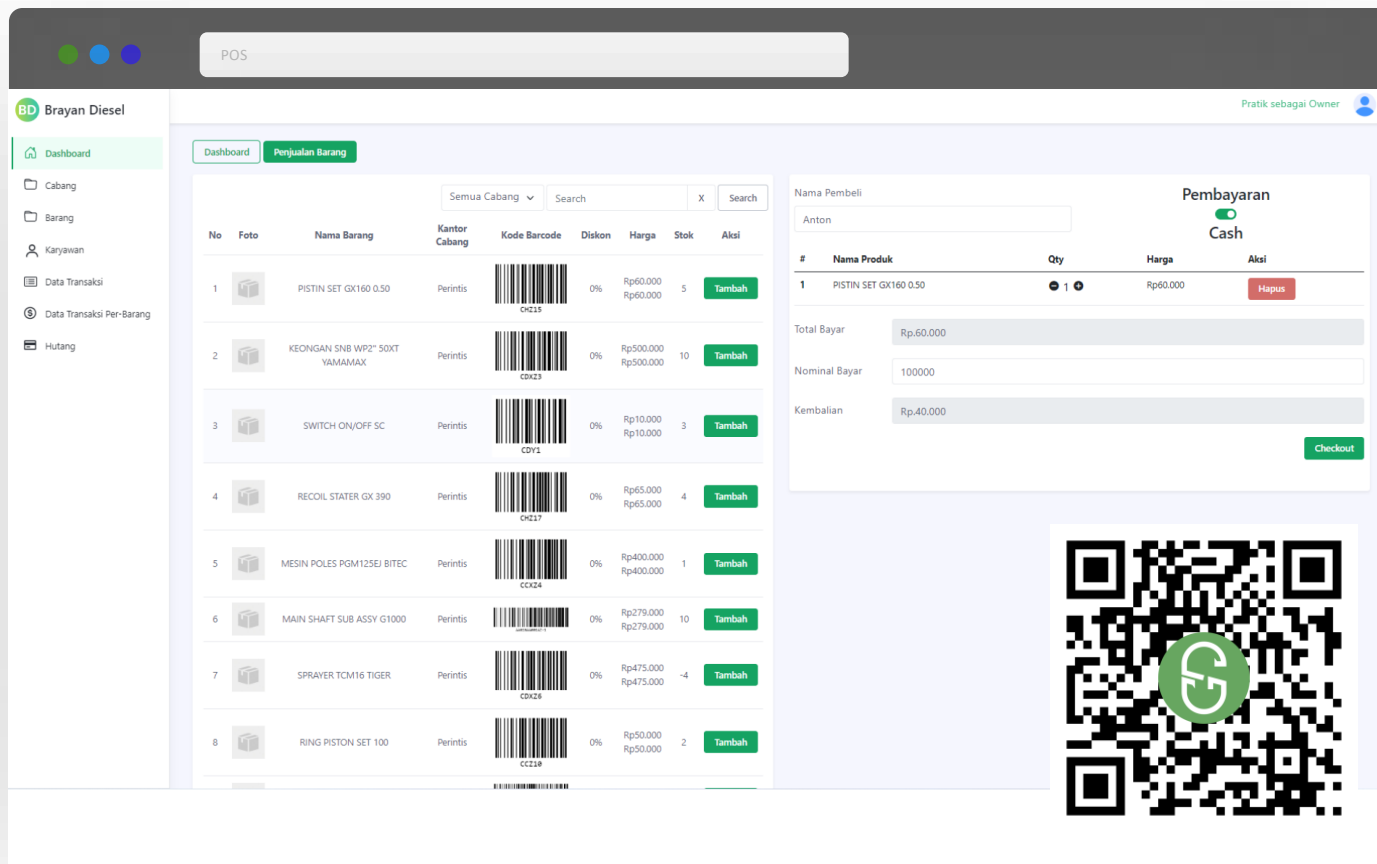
POS

BD Brayan Diesel

Pratik sebagai Owner

Dashboard
Cabang
Barang
Karyawan
Data Transaksi
Data Transaksi Per-Barang
Hutang

Dashboard | Penjualan Barang

Semua Cabang | Search | X | Search

| No | Foto | Nama Barang | Kantor Cabang | Kode Barcode | Diskon | Harga | Stok | Aksi |
|---|---|---|---|---|---|---|---|---|
| 1 | | PISTIN SET GX160 0.50 | Perintis | CHZ15 | 0% | Rp60.000 Rp60.000 | 5 | Tambah |
| 2 | | KEONGAN SNB WP2" 50XT YAMAMAX | Perintis | CDXZ3 | 0% | Rp500.000 Rp500.000 | 10 | Tambah |
| 3 | | SWITCH ON/OFF SC | Perintis | CDY1 | 0% | Rp10.000 Rp10.000 | 3 | Tambah |
| 4 | | RECOIL STATER GX 390 | Perintis | CHZ17 | 0% | Rp65.000 Rp65.000 | 4 | Tambah |
| 5 | | MESIN POLES PGM125EJ BITEC | Perintis | CCXZ4 | 0% | Rp400.000 Rp400.000 | 1 | Tambah |
| 6 | | MAIN SHAFT SUB ASSY G1000 | Perintis | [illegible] | 0% | Rp279.000 Rp279.000 | 10 | Tambah |
| 7 | | SPRAYER TCM16 TIGER | Perintis | CDXZ6 | 0% | Rp475.000 Rp475.000 | -4 | Tambah |
| 8 | | RING PISTON SET 100 | Perintis | CCZ10 | 0% | Rp50.000 Rp50.000 | 2 | Tambah |

Nama Pembeli
Anton

Pembayaran
Cash

| # | Nama Produk | Qty | Harga | Aksi |
|---|---|---|---|---|
| 1 | PISTIN SET GX160 0.50 | 1 | Rp60.000 | Hapus |

Total Bayar Rp.60.000
Nominal Bayar 100000
Kembalian Rp.40.000

Checkout